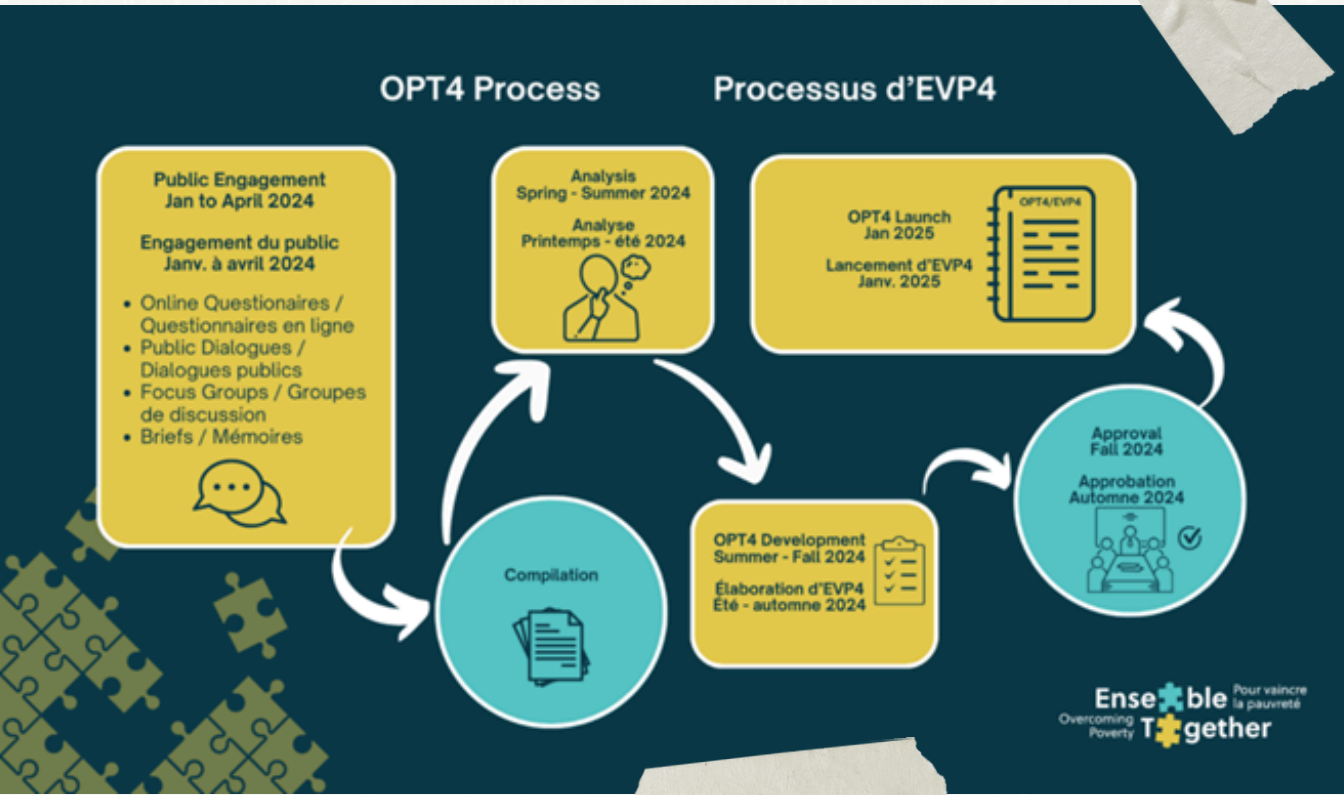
OPT4 Process

Processus d'EVP4

Public Engagement
Jan to April 2024

Engagement du public
Janv. à avril 2024

- Online Questionaires / Questionnaires en ligne
- Public Dialogues / Dialogues publics
- Focus Groups / Groupes de discussion
- Briefs / Mémoires

Compilation

Analysis
Spring - Summer 2024

Analyse
Printemps - été 2024

OPT4 Development
Summer - Fall 2024

Élaboration d'EVP4
Été - automne 2024

Approval
Fall 2024

Approbation
Automne 2024

OPT4 Launch
Jan 2025

Lancement d'EVP4
Janv. 2025

OPT4/EVP4

Ensemble Pour vaincre la pauvreté
Overcoming Poverty Together